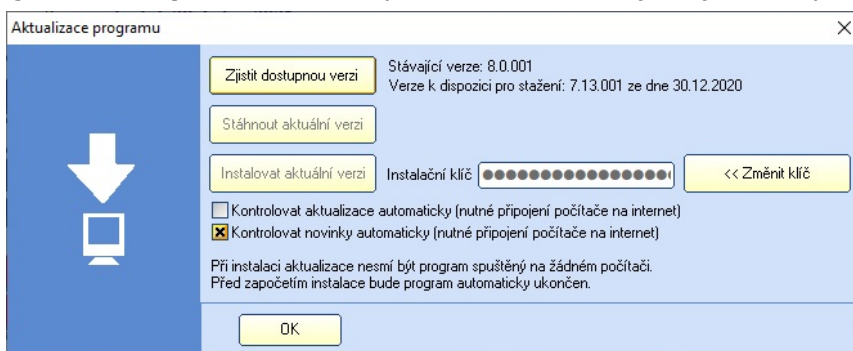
Aktualizace programu

×

Zjistit dostupnou verzi

Stávající verze: 8.0.001
Verze k dispozici pro stažení: 7.13.001 ze dne 30.12.2020

Stáhnout aktuální verzi

Instalovat aktuální verzi

Instalační klíč ●●●●●●●●●●●●●●●●

<< Změnit klíč

Kontrolovat aktualizace automaticky (nutné připojení počítače na internet)

Kontrolovat novinky automaticky (nutné připojení počítače na internet)

Při instalaci aktualizace nesmí být program spuštěný na žádném počítači.
Před započetím instalace bude program automaticky ukončen.

OK